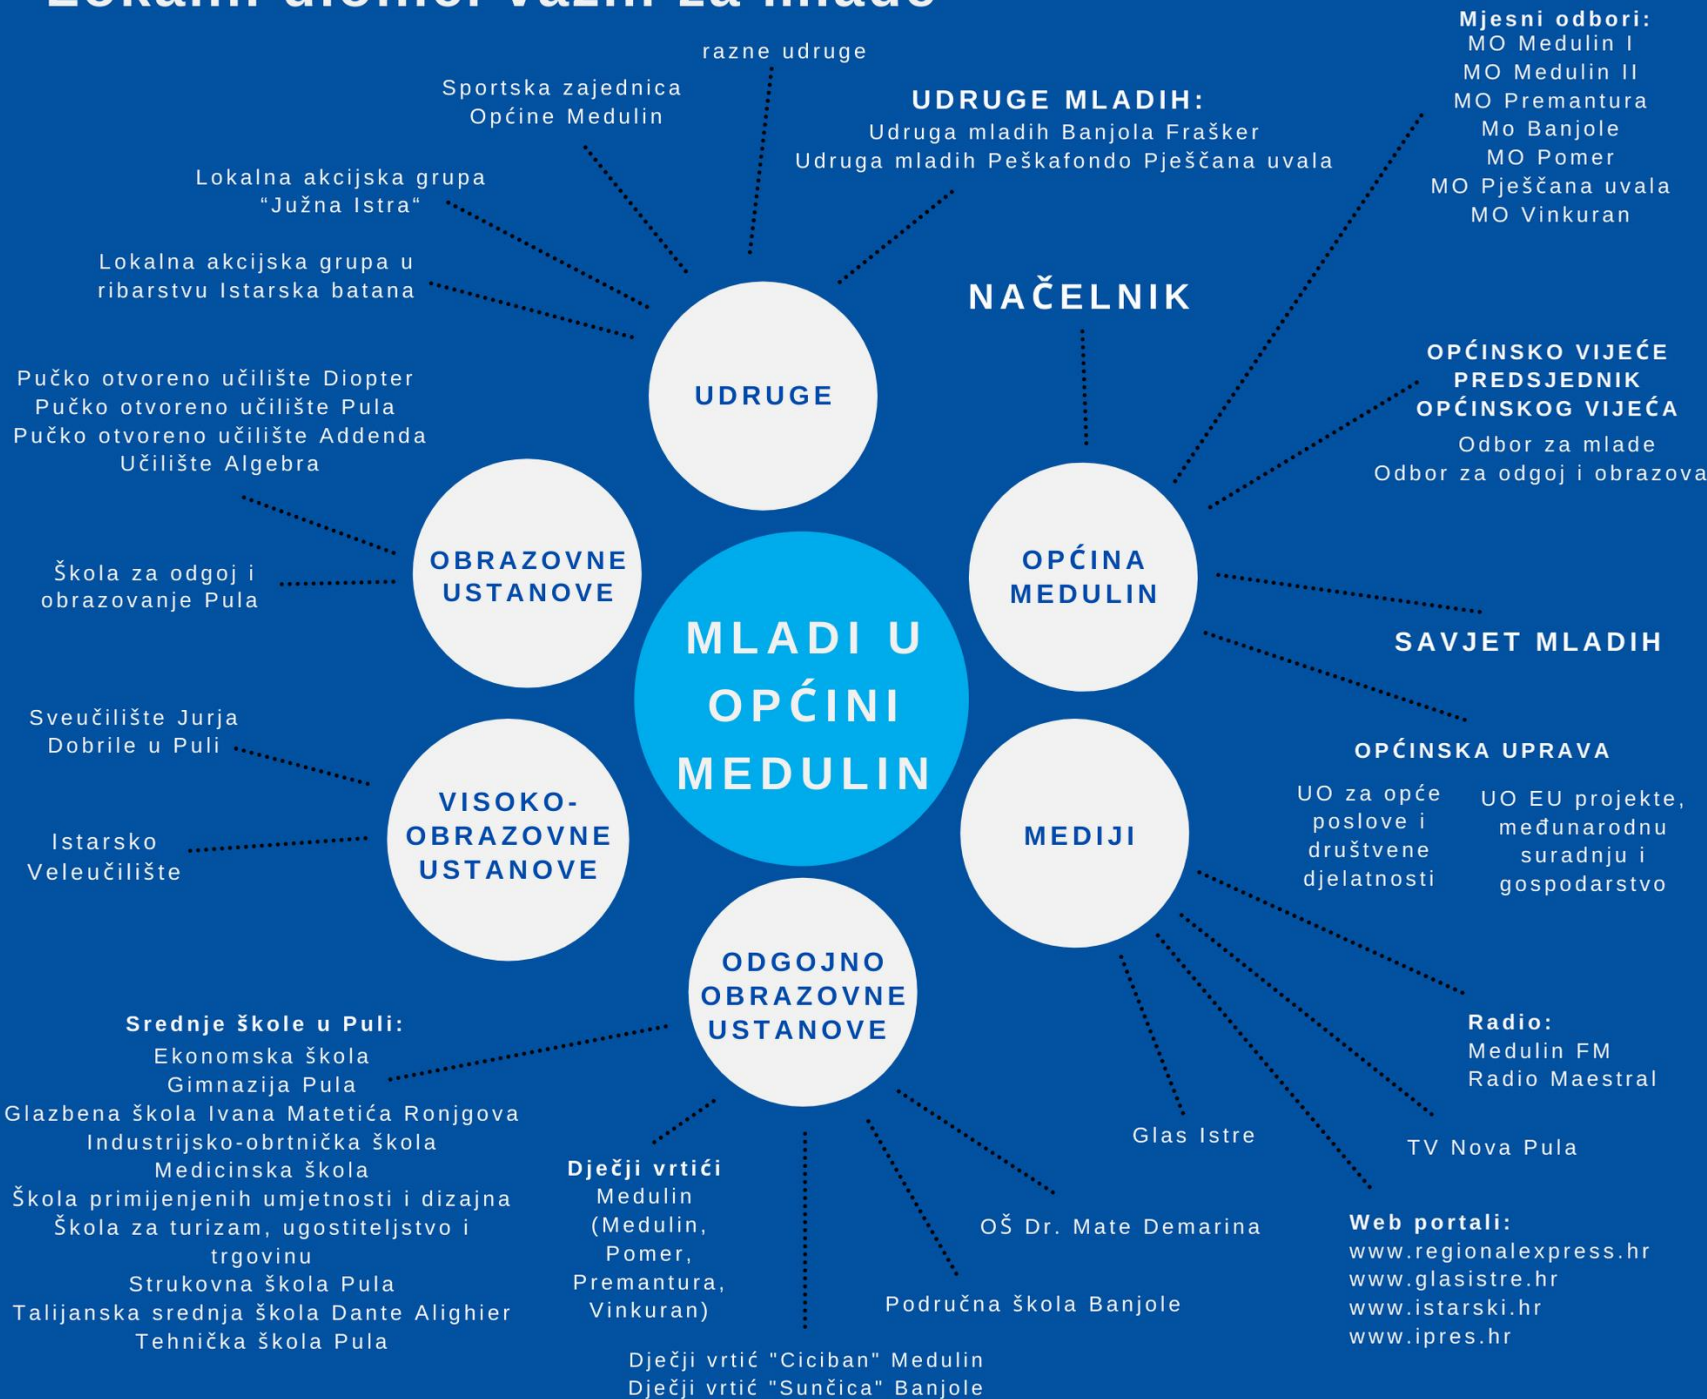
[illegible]

razne udruge

Sportska zajednica Općine Medulin

UDRUGE MLADIH:
Udruga mladih Banjola Frašker
Udruga mladih Peškafondo Pješčana uvala

Mjesni odbori:
MO Medulin I
MO Medulin II
MO Premantura
Mo Banjole
MO Pomer
MO Pješčana uvala
MO Vinkuran

Lokalna akcijska grupa "Južna Istra"

Lokalna akcijska grupa u ribarstvu Istarska batana

NAČELNIK

UDRUGE

OPĆINSKO VIJEĆE
PREDSJEDNIK OPĆINSKOG VIJEĆA
Odbor za mlade
Odbor za odgoj i obrazova

Pučko otvoreno učilište Diopter
Pučko otvoreno učilište Pula
Pučko otvoreno učilište Addenda
Učilište Algebra

OBRAZOVNE USTANOVE

OPĆINA MEDULIN

Škola za odgoj i obrazovanje Pula

MLADI U OPĆINI MEDULIN

SAVJET MLADIH

Sveučilište Jurja Dobrile u Puli

OPĆINSKA UPRAVA

UO za opće poslove i društvene djelatnosti

UO EU projekte, međunarodnu suradnju i gospodarstvo

VISOKO-OBRAZOVNE USTANOVE

MEDIJI

Istarsko Veleučilište

ODGOJNO OBRAZOVNE USTANOVE

Srednje škole u Puli:
Ekonomska škola
Gimnazija Pula
Glazbena škola Ivana Matetića Ronjgova
Industrijsko-obrtnička škola
Medicinska škola
Škola primijenjenih umjetnosti i dizajna
Škola za turizam, ugostiteljstvo i trgovinu
Strukovna škola Pula
Talijanska srednja škola Dante Alighier
Tehnička škola Pula

Radio:
Medulin FM
Radio Maestral

Glas Istre

TV Nova Pula

Dječji vrtići
Medulin
(Medulin, Pomer, Premantura, Vinkuran)

OŠ Dr. Mate Demarina

Web portali:
www.regionalexpress.hr
www.glasistre.hr
www.istarski.hr
www.ipres.hr

Područna škola Banjole

Dječji vrtić "Ciciban" Medulin
Dječji vrtić "Sunčica" Banjole